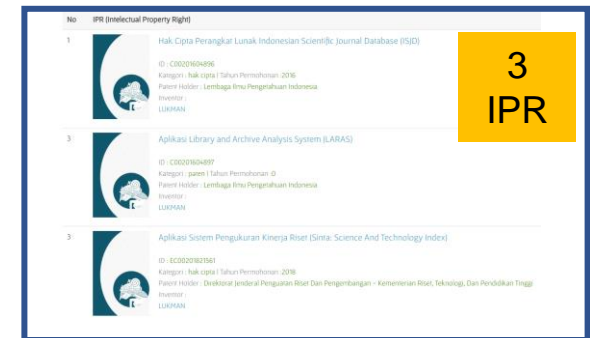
| No | IPR (Intelectual Property Right) |
|---|---|
| 1 | Hak Cipta Perangkat Lunak Indonesian Scientific Journal Database (ISJD)<br>ID : C00201604896<br>Kategori : hak cipta \| Tahun Permohonan : 2016<br>Patent Holder : Lembaga Ilmu Pengetahuan Indonesia<br>Inventor :<br>LUKMAN |
| 3 | Aplikasi Library and Archive Analysis System (LARAS)<br>ID : C00201604897<br>Kategori : paten \| Tahun Permohonan : 0<br>Patent Holder : Lembaga Ilmu Pengetahuan Indonesia<br>Inventor :<br>LUKMAN |
| 3 | Aplikasi Sistem Pengukuran Kinerja Riset (Sinta: Science And Technology Index)<br>ID : EC00201821561<br>Kategori : hak cipta \| Tahun Permohonan : 2018<br>Patent Holder : Direktorat Jenderal Penguatan Riset Dan Pengembangan - Kementerian Riset, Teknologi, Dan Pendidikan Tinggi<br>Inventor :<br>LUKMAN |

3 IPR